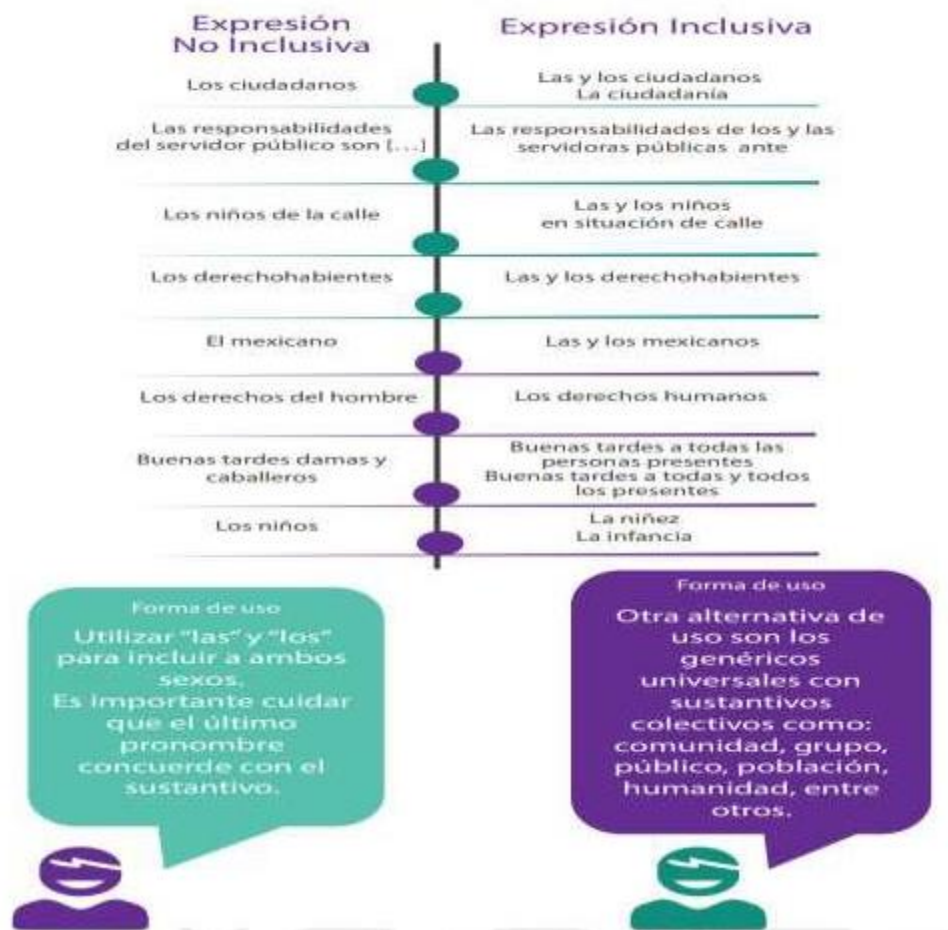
| Expresión No Inclusiva | Expresión Inclusiva |
|---|---|
| Los ciudadanos | Las y los ciudadanos La ciudadanía |
| Las responsabilidades del servidor público son [...] | Las responsabilidades de los y las servidoras públicas ante |
| Los niños de la calle | Las y los niños en situación de calle |
| Los derechohabientes | Las y los derechohabientes |
| El mexicano | Las y los mexicanos |
| Los derechos del hombre | Los derechos humanos |
| Buenas tardes damas y caballeros | Buenas tardes a todas las personas presentes Buenas tardes a todas y todos los presentes |
| Los niños | La niñez La infancia |

Forma de uso

Utilizar "las" y "los" para incluir a ambos sexos. Es importante cuidar que el último pronombre concuerde con el sustantivo.

Forma de uso

Otra alternativa de uso son los genéricos universales con sustantivos colectivos como: comunidad, grupo, público, población, humanidad, entre otros.